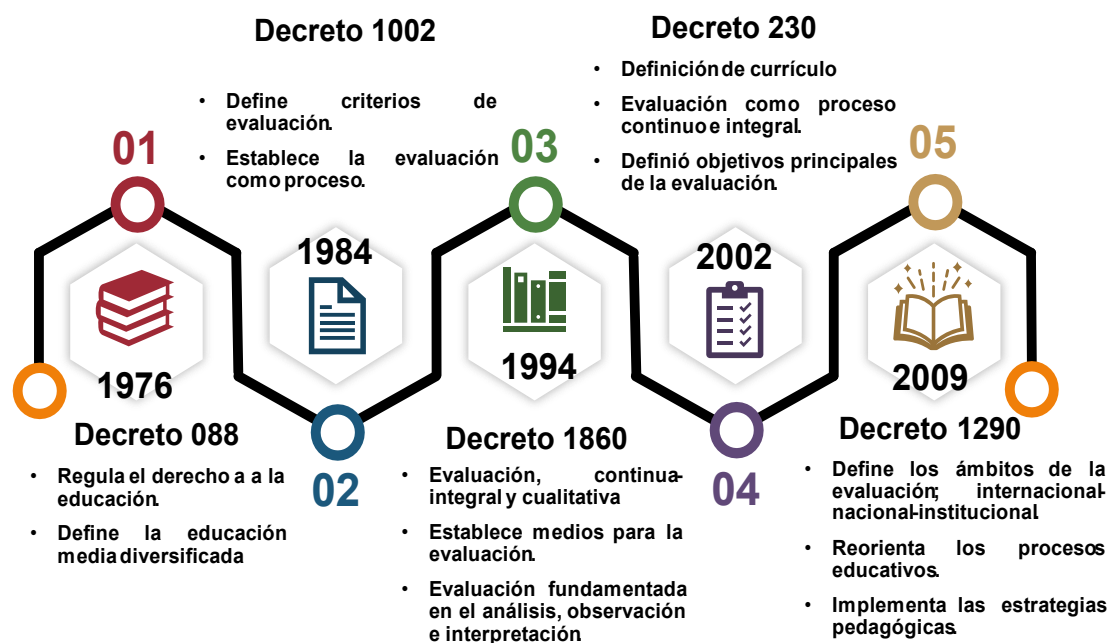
Decreto 1002

- Define criterios de evaluación.
- Establece la evaluación como proceso.

Decreto 230

- Definición de currículo
- Evaluación como proceso continuo e integral.
- Definió objetivos principales de la evaluación.

01

03

05

1984

2002

1976

1994

2009

Decreto 088

- Regula el derecho a a la educación.
- Define la educación media diversificada

02

Decreto 1860

- Evaluación, continua-integral y cualitativa
- Establece medios para la evaluación.
- Evaluación fundamentada en el análisis, observación e interpretación

04

Decreto 1290

- Define los ámbitos de la evaluación; internacional-nacional-institucional.
- Reorienta los procesos educativos.
- Implementa las estrategias pedagógicas.